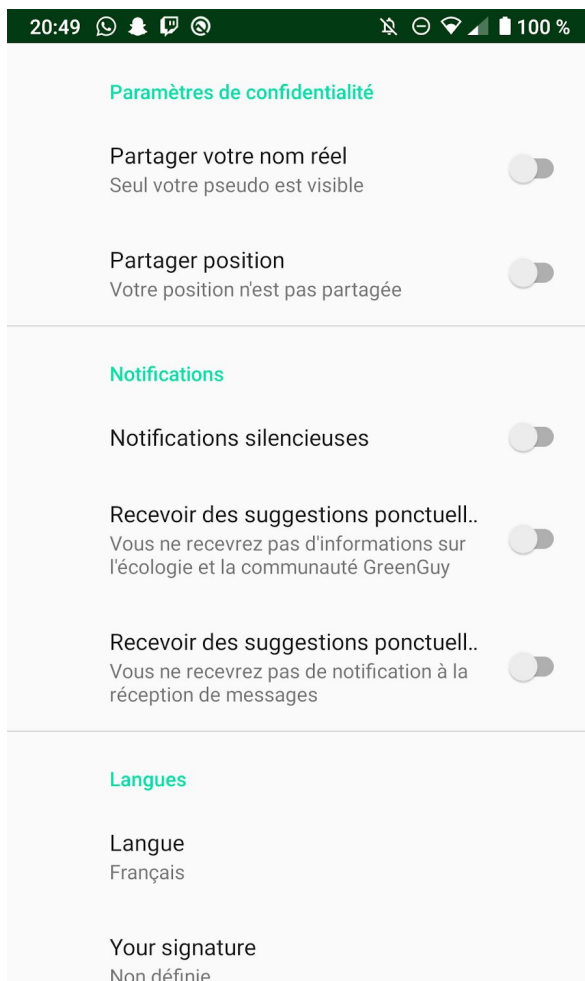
20:49 100 %

Paramètres de confidentialité

Partager votre nom réel
Seul votre pseudo est visible

Partager position
Votre position n'est pas partagée

Notifications

Notifications silencieuses

Recevoir des suggestions ponctuell..
Vous ne recevrez pas d'informations sur l'écologie et la communauté GreenGuy

Recevoir des suggestions ponctuell..
Vous ne recevrez pas de notification à la réception de messages

Langues

Langue
Français

Your signature
Non définie